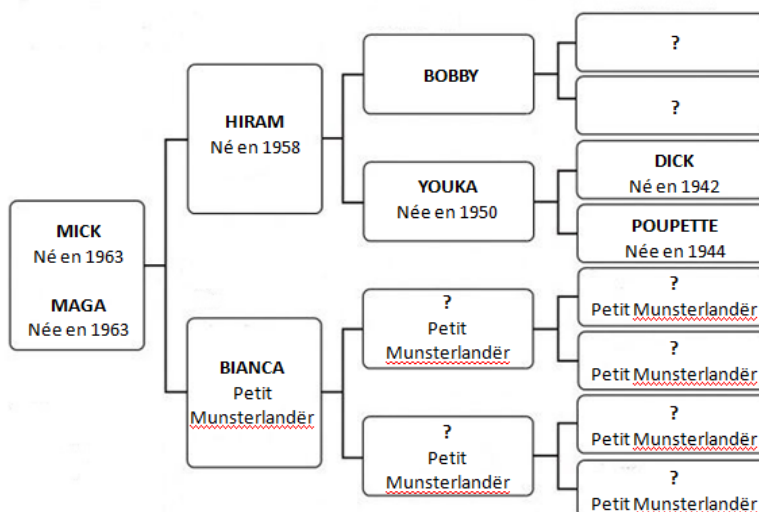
MICK
Né en 1963

MAGA
Née en 1963

HIRAM
Né en 1958

BIANCA
Petit Munsterlandër

BOBBY

YOUKA
Née en 1950

?
Petit Munsterlandër

?
Petit Munsterlandër

?

?

DICK
Né en 1942

POUPETTE
Née en 1944

?
Petit Munsterlandër

?
Petit Munsterlandër

?
Petit Munsterlandër

?
Petit Munsterlandër